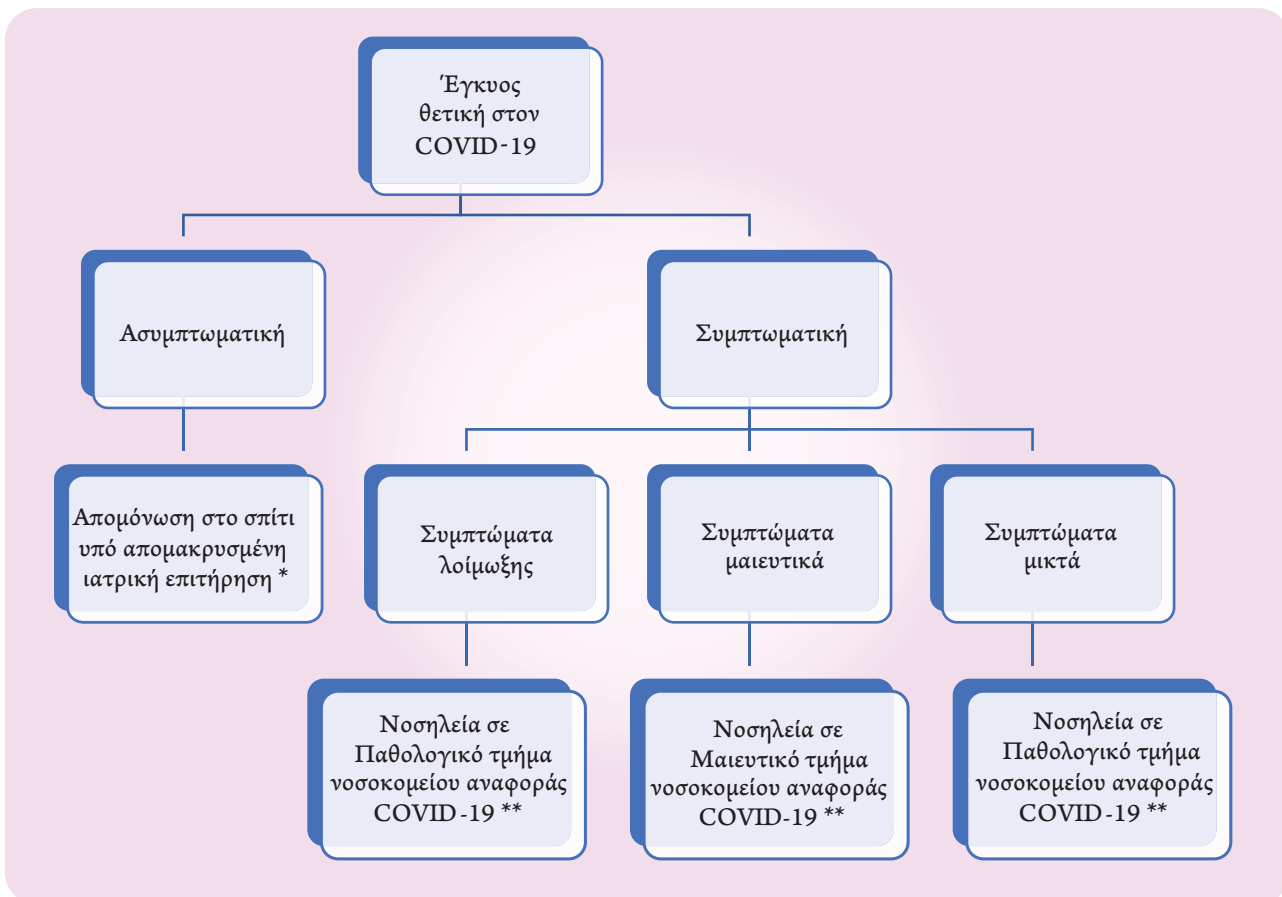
Έγκυος θετική στον COVID-19

Ασυμπτωματική

Συμπτωματική

Απομόνωση στο σπίτι υπό απομακρυσμένη ιατρική επιτήρηση *

Συμπτώματα λοίμωξης

Συμπτώματα μαιευτικά

Συμπτώματα μικτά

Νοσηλεία σε Παθολογικό τμήμα νοσοκομείου αναφοράς COVID-19 **

Νοσηλεία σε Μαιευτικό τμήμα νοσοκομείου αναφοράς COVID-19 **

Νοσηλεία σε Παθολογικό τμήμα νοσοκομείου αναφοράς COVID-19 **